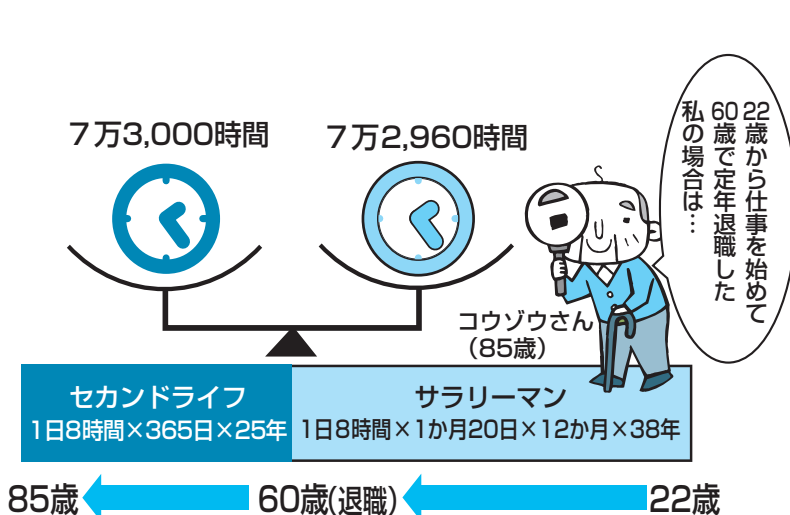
7万3,000時間

7万2,960時間

22歳から仕事を始めて60歳で定年退職した私の場合は…

コウゾウさん（85歳）

セカンドライフ
1日8時間×365日×25年

サラリーマン
1日8時間×1か月20日×12か月×38年

85歳

60歳(退職)

22歳